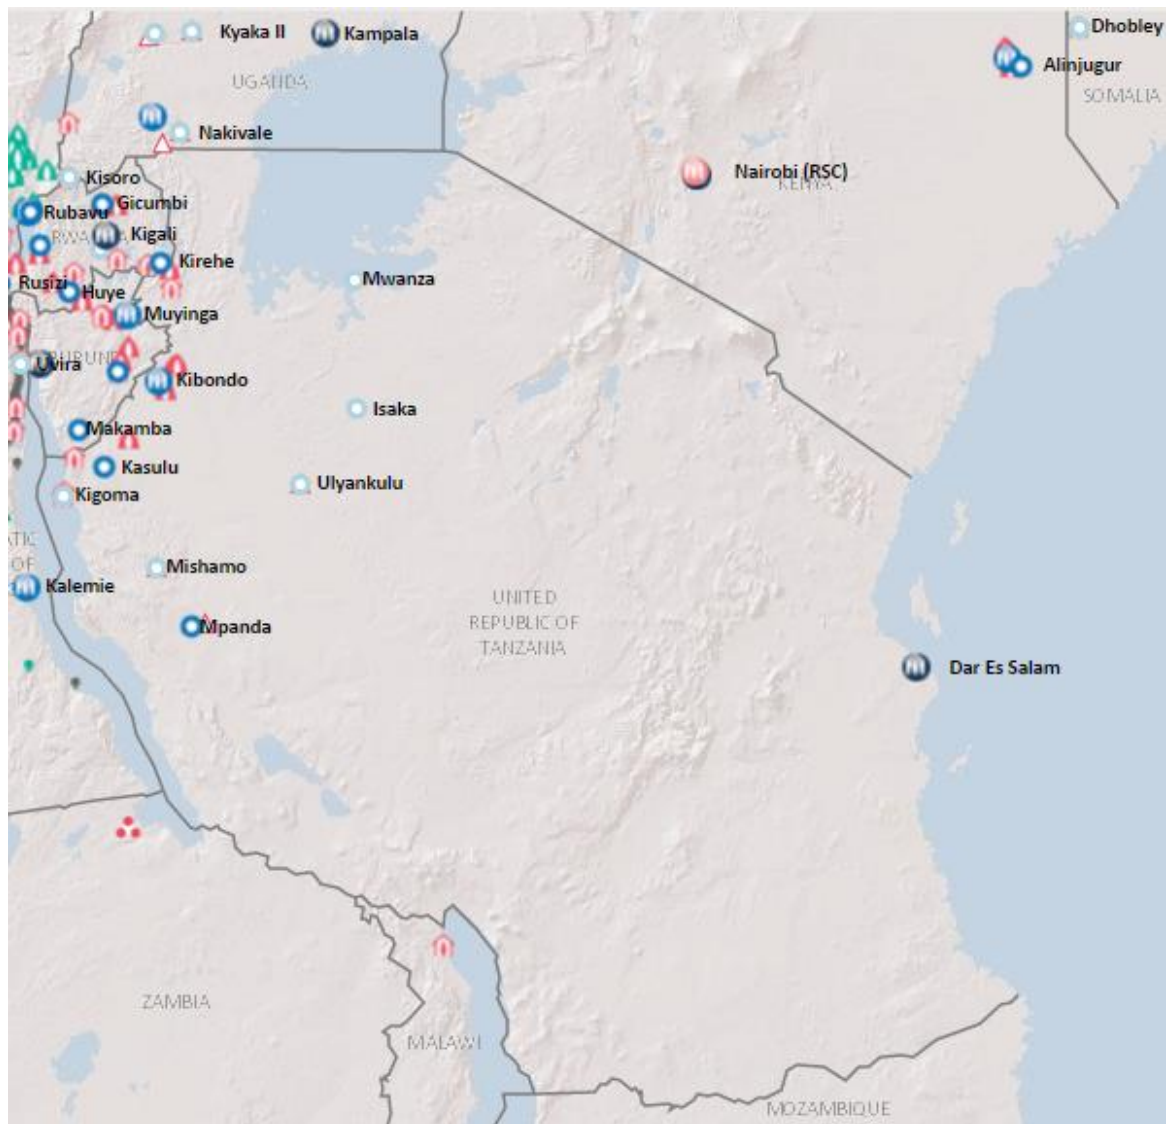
Kyaka II
Kampala
UGANDA
Dhobley
Alinjugur
SOMALIA
Nakivale
Nairobi (RSC)
KENYA
Kisoro
Rubavu
Gicumbi
RWANDA
Kigali
Kirehe
Rusizi
Huye
Mwanza
Muyinga
BURUNDI
Uvira
Kibondo
Isaka
Makamba
Kasulu
Kigoma
Ulyankulu
ATIC
OF
Mishamo
Kalemie
Mpanda
UNITED
REPUBLIC OF
TANZANIA
Dar Es Salam
ZAMBIA
MALAWI
MOZAMBIQUE